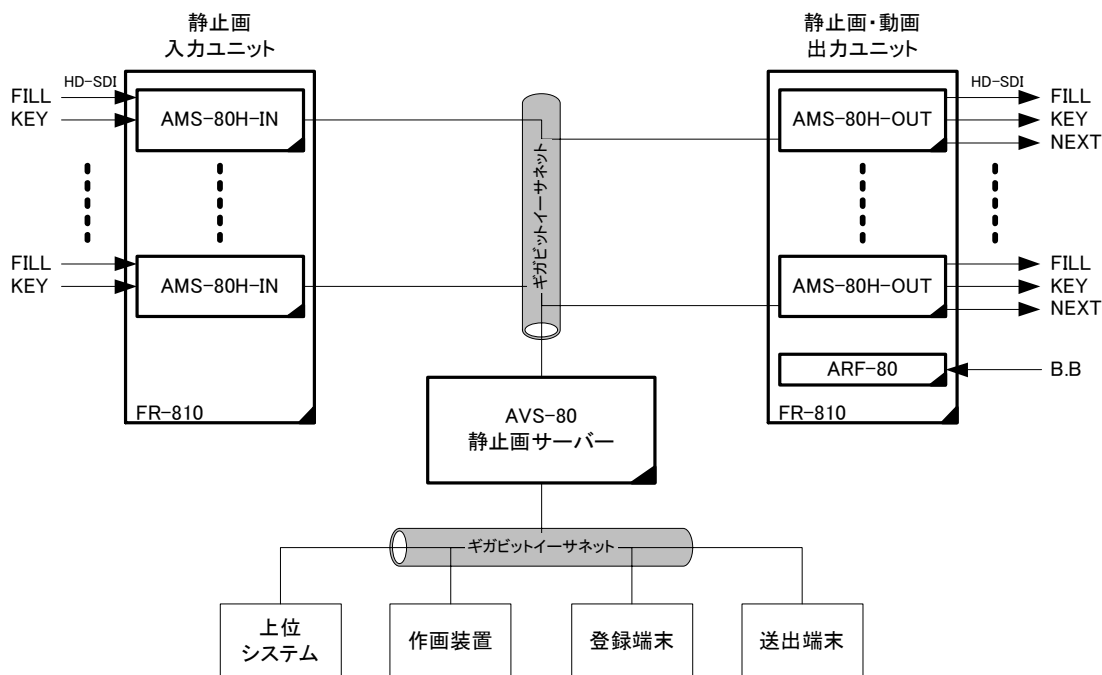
静止画
入力ユニット

HD-SDI
FILL
KEY
AMS-80H-IN

FILL
KEY
AMS-80H-IN

FR-810

ギガビットイーサネット

静止画・動画
出力ユニット

HD-SDI
AMS-80H-OUT
FILL
KEY
NEXT

AMS-80H-OUT
FILL
KEY
NEXT

ARF-80
B.B

FR-810

AVS-80
静止画サーバー

ギガビットイーサネット

上位
システム

作画装置

登録端末

送出端末